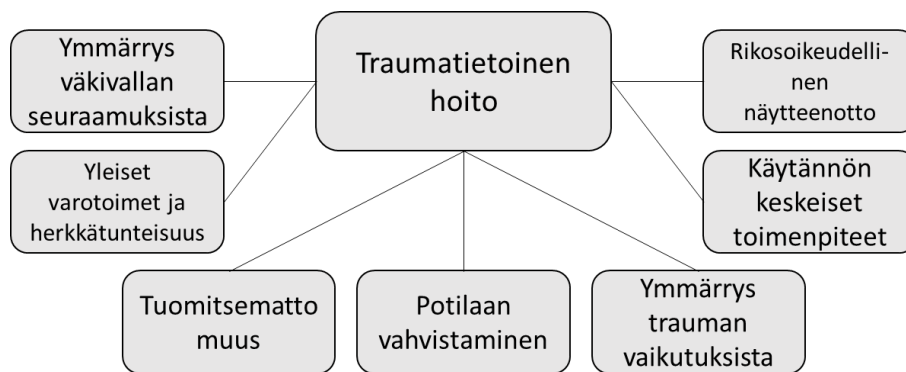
Traumatietoinen hoito

Ymmärrys väkivallan seuraamuksista

Rikosoikeudellinen näytteenotto

Yleiset varotoimet ja herkkätunteisuus

Käytännön keskeiset toimenpiteet

Tuomitsemattomuus

Potilaan vahvistaminen

Ymmärrys trauman vaikutuksista